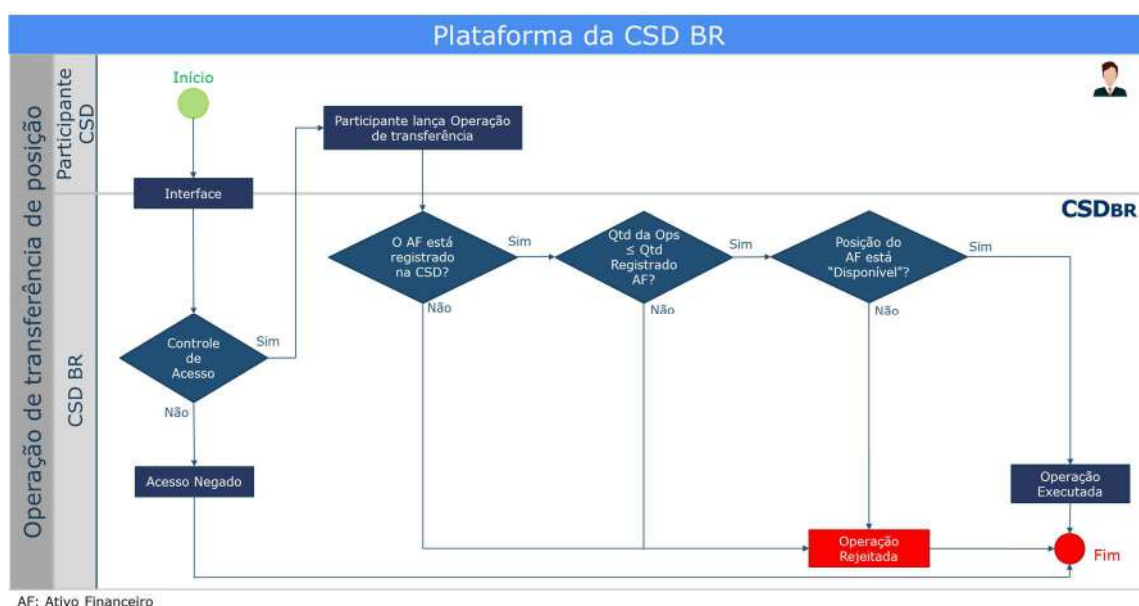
Plataforma da CSD BR

Operação de transferência de posição

Participante CSD

CSD BR

Início

Interface

Participante lança Operação de transferência

CSDBR

O AF está registrado na CSD?

Sim

Qtd da Ops ≤ Qtd Registrado AF?

Sim

Posição do AF está "Disponível"?

Sim

Não

Não

Não

Controle de Acesso

Sim

Não

Acesso Negado

Operação Executada

Operação Rejeitada

Fim

AF: Ativo Financeiro